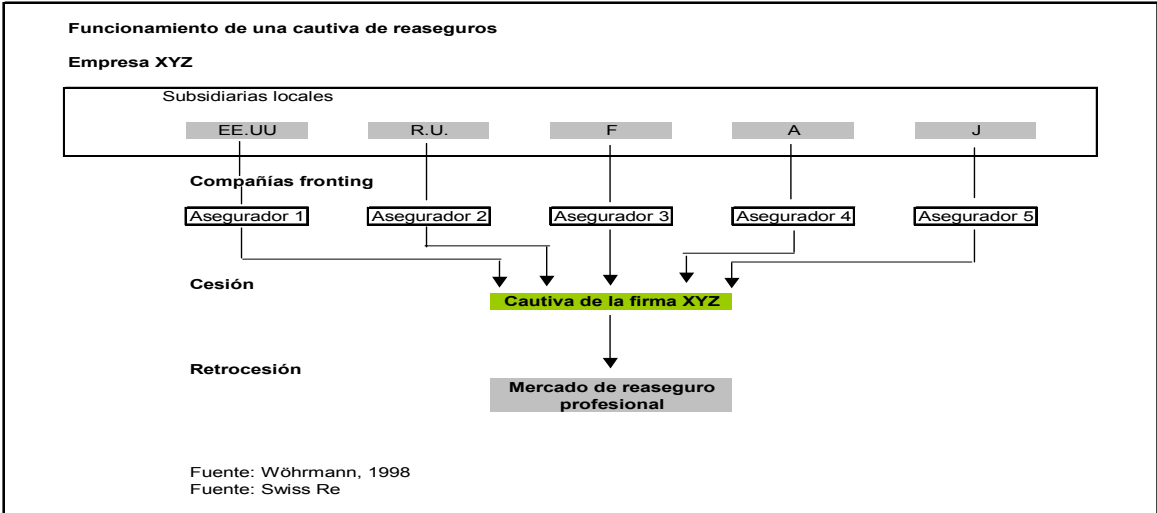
Funcionamiento de una cautiva de reaseguros

Empresa XYZ

Subsidiarias locales

EE.UU

R.U.

F

A

J

Compañías fronting

Asegurador 1

Asegurador 2

Asegurador 3

Asegurador 4

Asegurador 5

Cesión

Cautiva de la firma XYZ

Retrocesión

Mercado de reaseguro profesional

Fuente: Wöhrmann, 1998
Fuente: Swiss Re